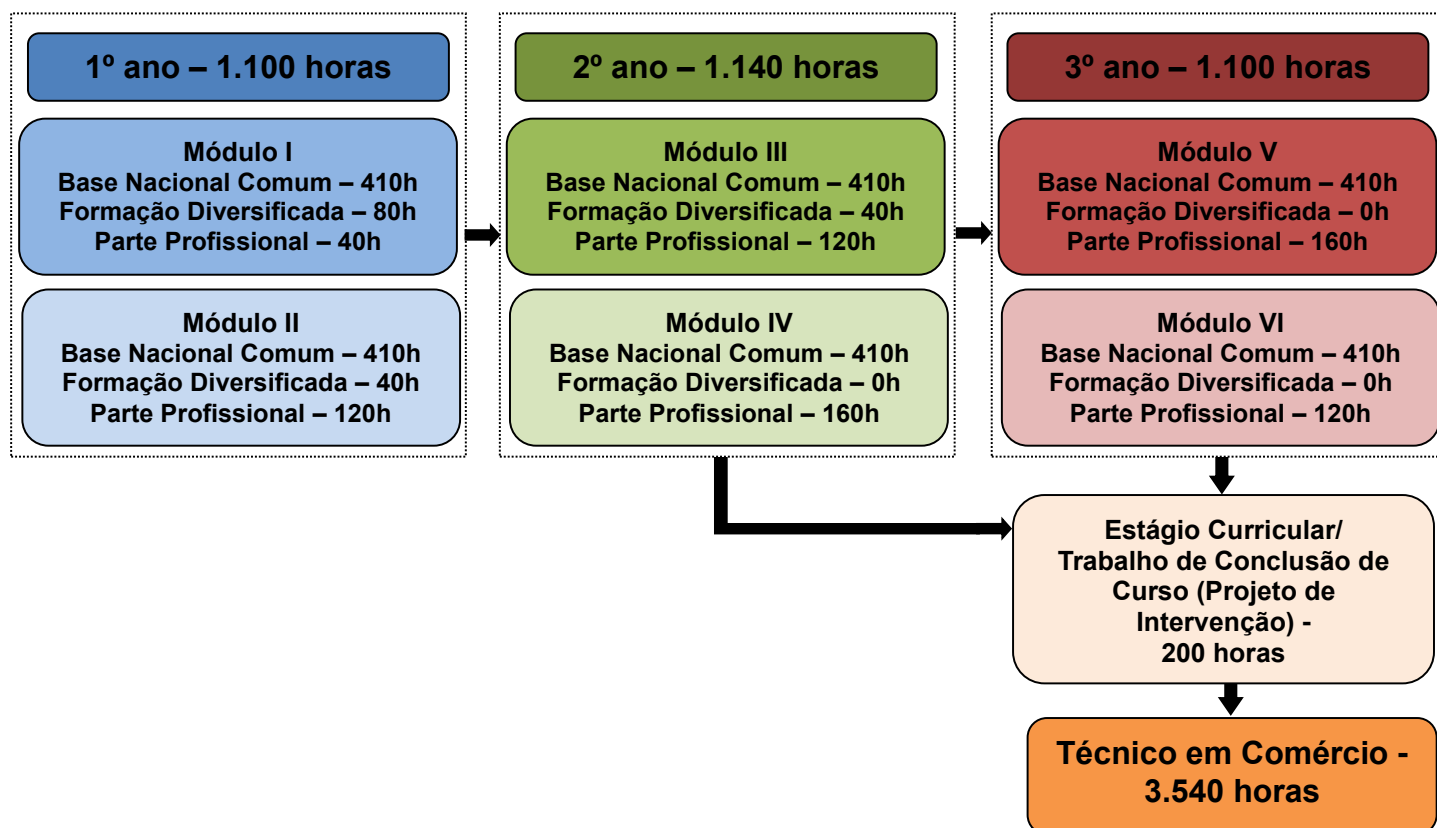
1º ano – 1.100 horas

Módulo I
Base Nacional Comum – 410h
Formação Diversificada – 80h
Parte Profissional – 40h

Módulo II
Base Nacional Comum – 410h
Formação Diversificada – 40h
Parte Profissional – 120h

2º ano – 1.140 horas

Módulo III
Base Nacional Comum – 410h
Formação Diversificada – 40h
Parte Profissional – 120h

Módulo IV
Base Nacional Comum – 410h
Formação Diversificada – 0h
Parte Profissional – 160h

3º ano – 1.100 horas

Módulo V
Base Nacional Comum – 410h
Formação Diversificada – 0h
Parte Profissional – 160h

Módulo VI
Base Nacional Comum – 410h
Formação Diversificada – 0h
Parte Profissional – 120h

Estágio Curricular/ Trabalho de Conclusão de Curso (Projeto de Intervenção) - 200 horas

Técnico em Comércio - 3.540 horas